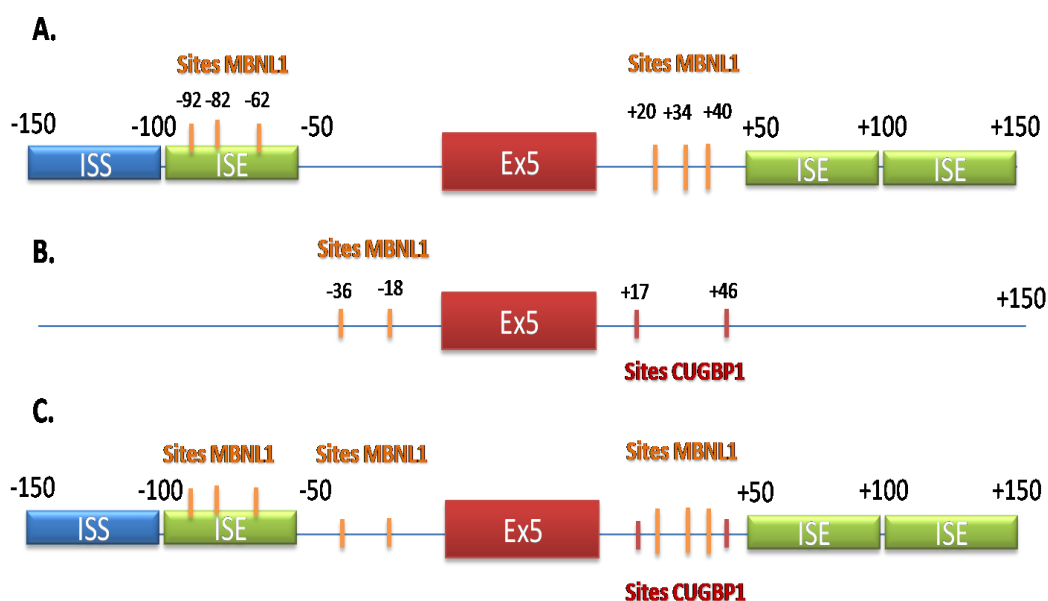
A.

Sites MBNL1

-92 -82 -62

Sites MBNL1

+20 +34 +40

-150 -100 -50 +50 +100 +150

ISS ISE Ex5 ISE ISE

B.

Sites MBNL1

-36 -18

Ex5

+17 +46

+150

Sites CUGBP1

C.

Sites MBNL1 Sites MBNL1

Sites MBNL1

-150 -100 -50 +50 +100 +150

ISS ISE Ex5 ISE ISE

Sites CUGBP1